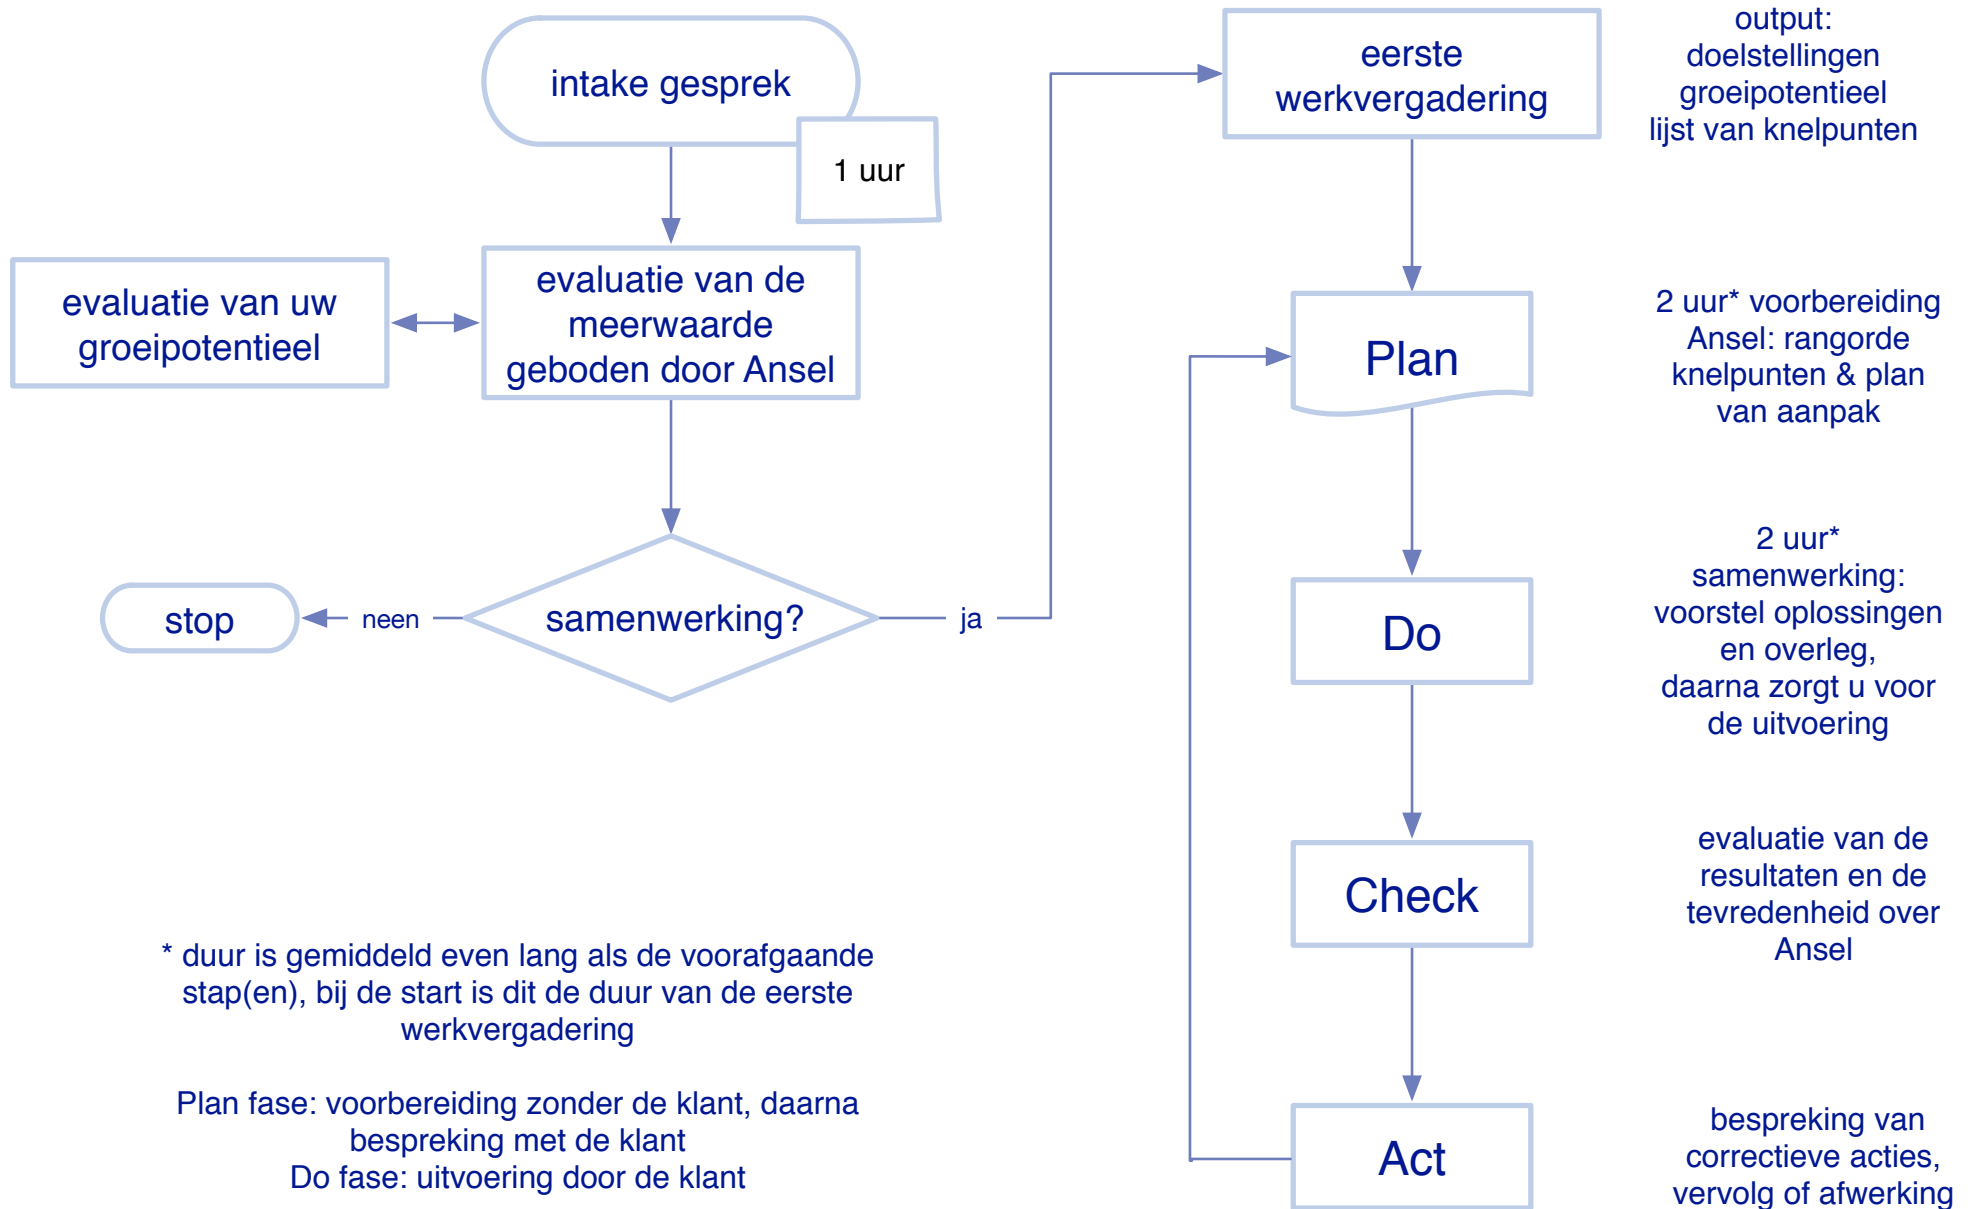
intake gesprek

1 uur

evaluatie van uw groeipotentieel

evaluatie van de meerwaarde geboden door Ansel

stop

neen

samenwerking?

ja

eerste werkvergadering

output: doelstellingen groeipotentieel lijst van knelpunten

Plan

2 uur* voorbereiding Ansel: rangorde knelpunten & plan van aanpak

Do

2 uur* samenwerking: voorstel oplossingen en overleg, daarna zorgt u voor de uitvoering

Check

evaluatie van de resultaten en de tevredenheid over Ansel

Act

bespreking van correctieve acties, vervolg of afwerking

* duur is gemiddeld even lang als de voorafgaande stap(en), bij de start is dit de duur van de eerste werkvergadering

Plan fase: voorbereiding zonder de klant, daarna bespreking met de klant
Do fase: uitvoering door de klant